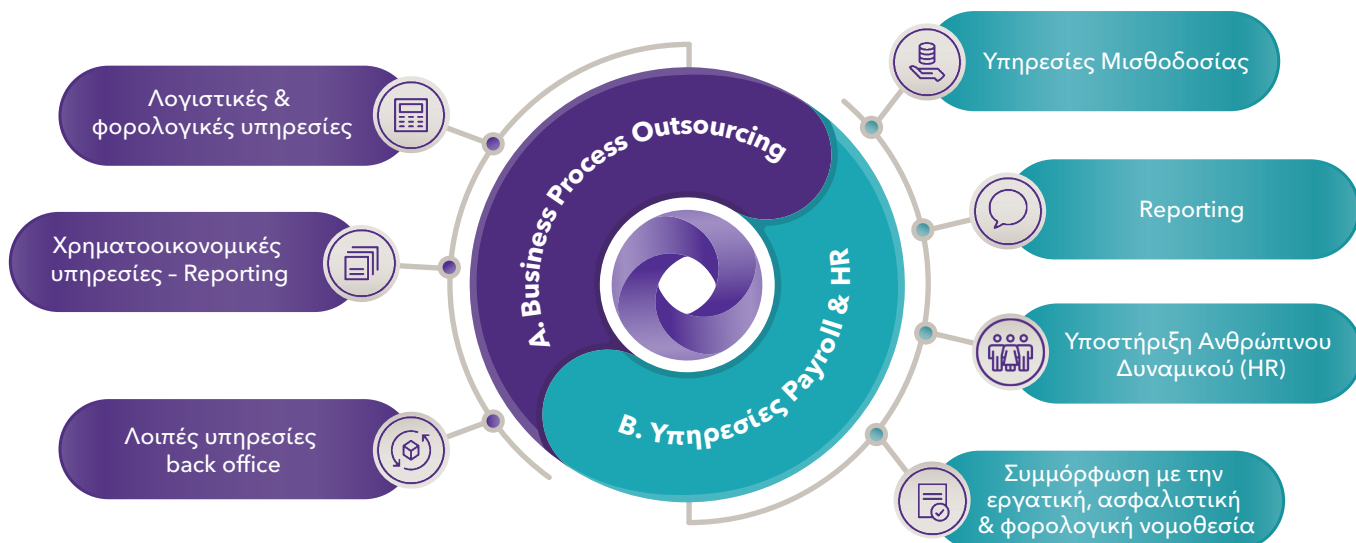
Λογιστικές & φορολογικές υπηρεσίες

Χρηματοοικονομικές υπηρεσίες - Reporting

Λοιπές υπηρεσίες back office

A. Business Process Outsourcing

B. Υπηρεσίες Payroll & HR

Υπηρεσίες Μισθοδοσίας

Reporting

Υποστήριξη Ανθρώπινου Δυναμικού (HR)

Συμμόρφωση με την εργατική, ασφαλιστική & φορολογική νομοθεσία